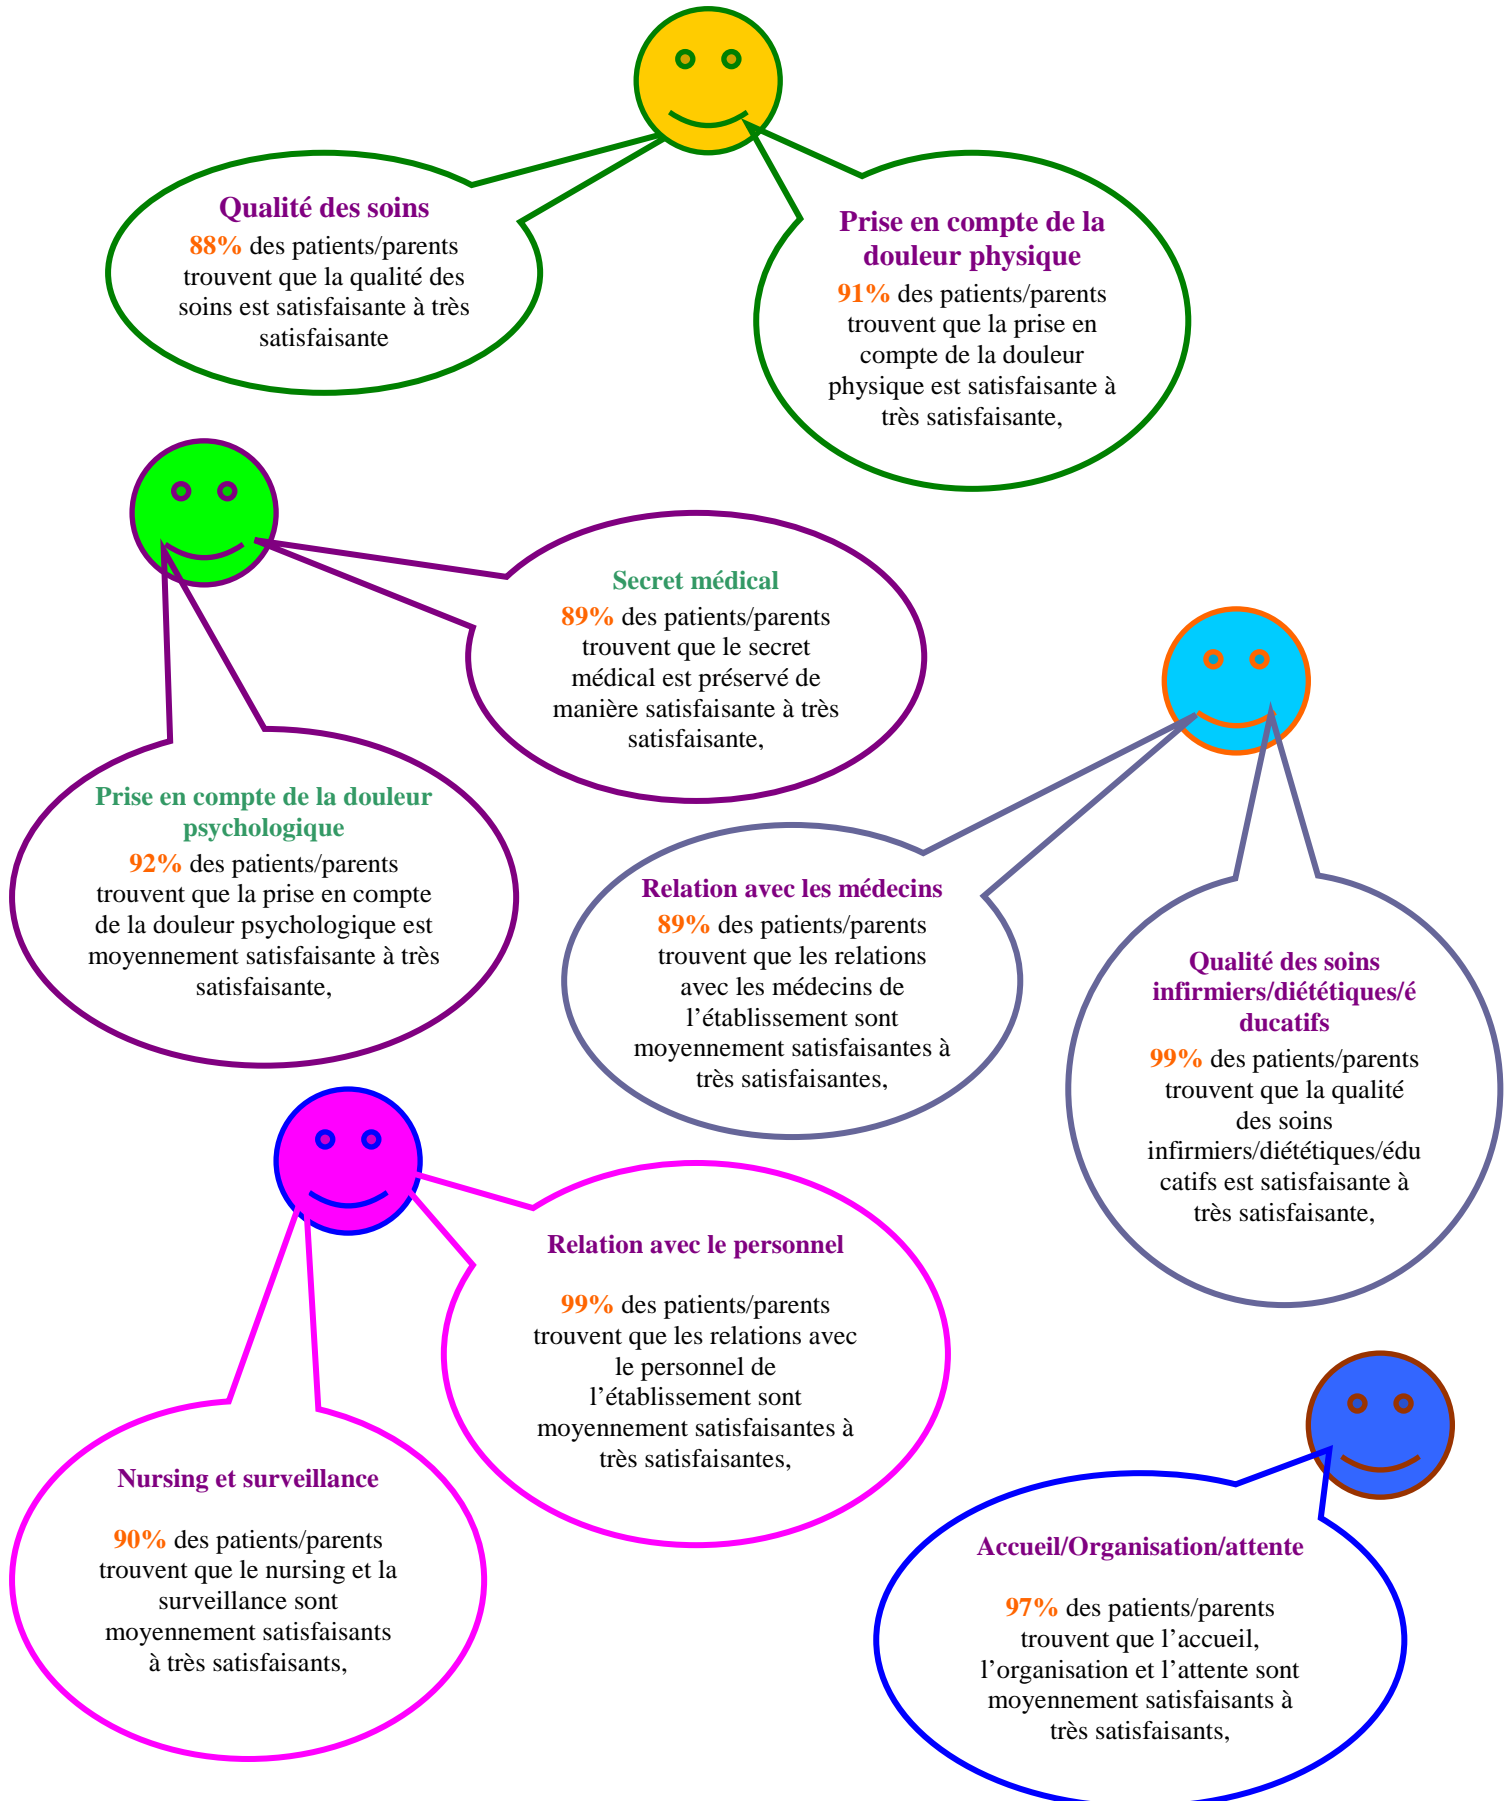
Qualité des soins
88% des patients/parents trouvent que la qualité des soins est satisfaisante à très satisfaisante

Prise en compte de la douleur physique
91% des patients/parents trouvent que la prise en compte de la douleur physique est satisfaisante à très satisfaisante,

Secret médical
89% des patients/parents trouvent que le secret médical est préservé de manière satisfaisante à très satisfaisante,

Prise en compte de la douleur psychologique
92% des patients/parents trouvent que la prise en compte de la douleur psychologique est moyennement satisfaisante à très satisfaisante,

Relation avec les médecins
89% des patients/parents trouvent que les relations avec les médecins de l'établissement sont moyennement satisfaisantes à très satisfaisantes,

Qualité des soins infirmiers/diététiques/éducatifs
99% des patients/parents trouvent que la qualité des soins infirmiers/diététiques/éducatifs est satisfaisante à très satisfaisante,

Relation avec le personnel

99% des patients/parents trouvent que les relations avec le personnel de l'établissement sont moyennement satisfaisantes à très satisfaisantes,

Nursing et surveillance

90% des patients/parents trouvent que le nursing et la surveillance sont moyennement satisfaisants à très satisfaisants,

Accueil/Organisation/attente

97% des patients/parents trouvent que l'accueil, l'organisation et l'attente sont moyennement satisfaisants à très satisfaisants,